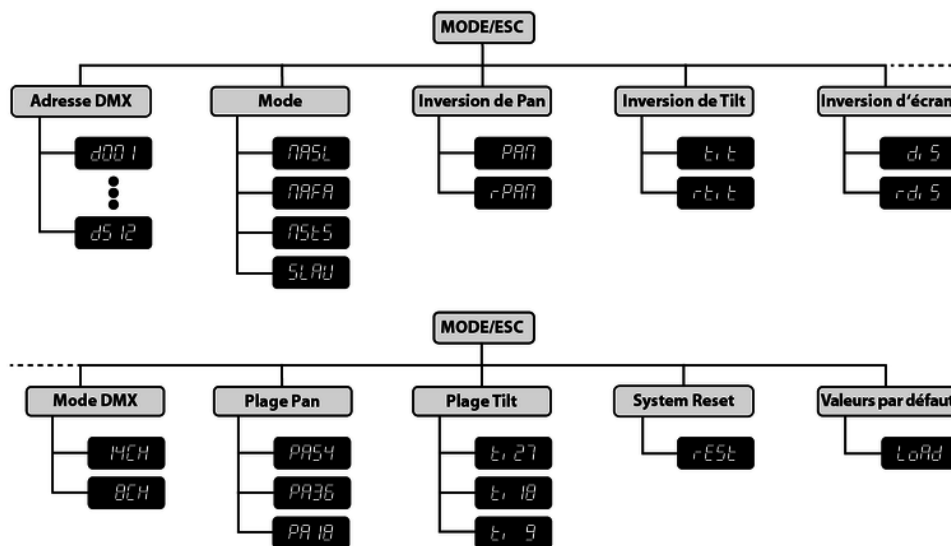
MODE/ESC

Adresse DMX
d001
d512

Mode
MASL
MAFA
MSTS
SLAU

Inversion de Pan
PAN
rPAN

Inversion de Tilt
tit
rtit

Inversion d'écran
diS
rdiS

MODE/ESC

Mode DMX
14CH
8CH

Plage Pan
PA54
PA36
PA18

Plage Tilt
ti27
ti18
ti 9

System Reset
rESt

Valeurs par défaut
LoAd